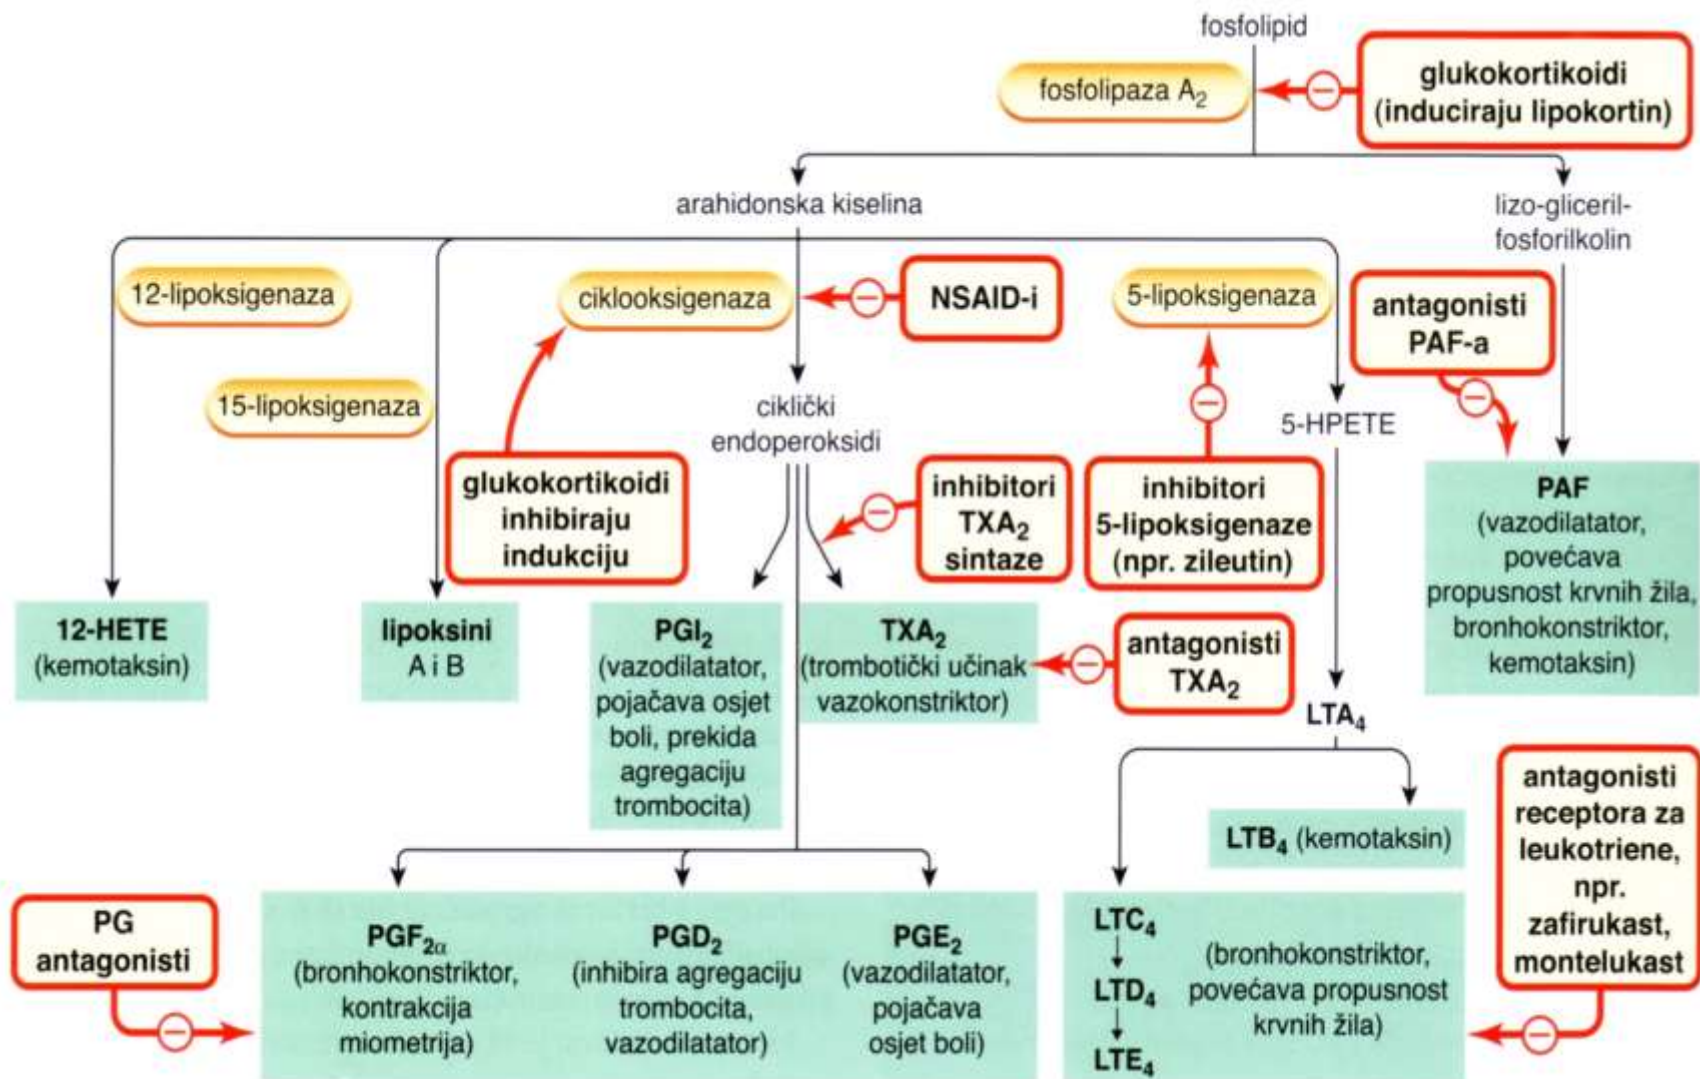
fosfolipid

fosfolipaza $A_2$

glukokortikoidi (induciraju lipokortin)

arahidonska kiselina

lizo-gliceril-fosforilkolin

12-lipoksigenaza

ciklooksigenaza

NSAID-i

5-lipoksigenaza

antagonisti PAF-a

15-lipoksigenaza

ciklički endoperoksidi

5-HPETE

glukokortikoidi inhibiraju indukciju

inhibitori $TXA_2$ sintaze

inhibitori 5-lipoksigenaze (npr. zileutin)

PAF (vazodilatator, povećava propusnost krvnih žila, bronhokonstriktor, kemotaksin)

12-HETE (kemotaksin)

lipoksini A i B

$PGI_2$ (vazodilatator, pojačava osjet boli, prekida agregaciju trombocita)

$TXA_2$ (trombotički učinak vazokonstriktor)

antagonisti $TXA_2$

$LTA_4$

antagonisti receptora za leukotriene, npr. zafirukast, montelukast

$LTB_4$ (kemotaksin)

PG antagonisti

$PGF_{2\alpha}$ (bronhokonstriktor, kontrakcija miometrija)

$PGD_2$ (inhibira agregaciju trombocita, vazodilatator)

$PGE_2$ (vazodilatator, pojačava osjet boli)

$LTC_4$
$LTD_4$
$LTE_4$

(bronhokonstriktor, povećava propusnost krvnih žila)